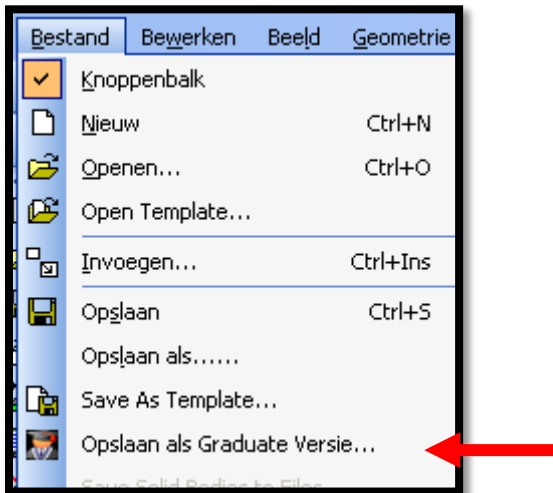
Bestand Bewerken Beeld Geometrie

Knoppenbalk

Nieuw Ctrl+N

Openen... Ctrl+O

Open Template...

Invoegen... Ctrl+Ins

Opslaan Ctrl+S

Opslaan als......

Save As Template...

Opslaan als Graduate Versie...

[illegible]